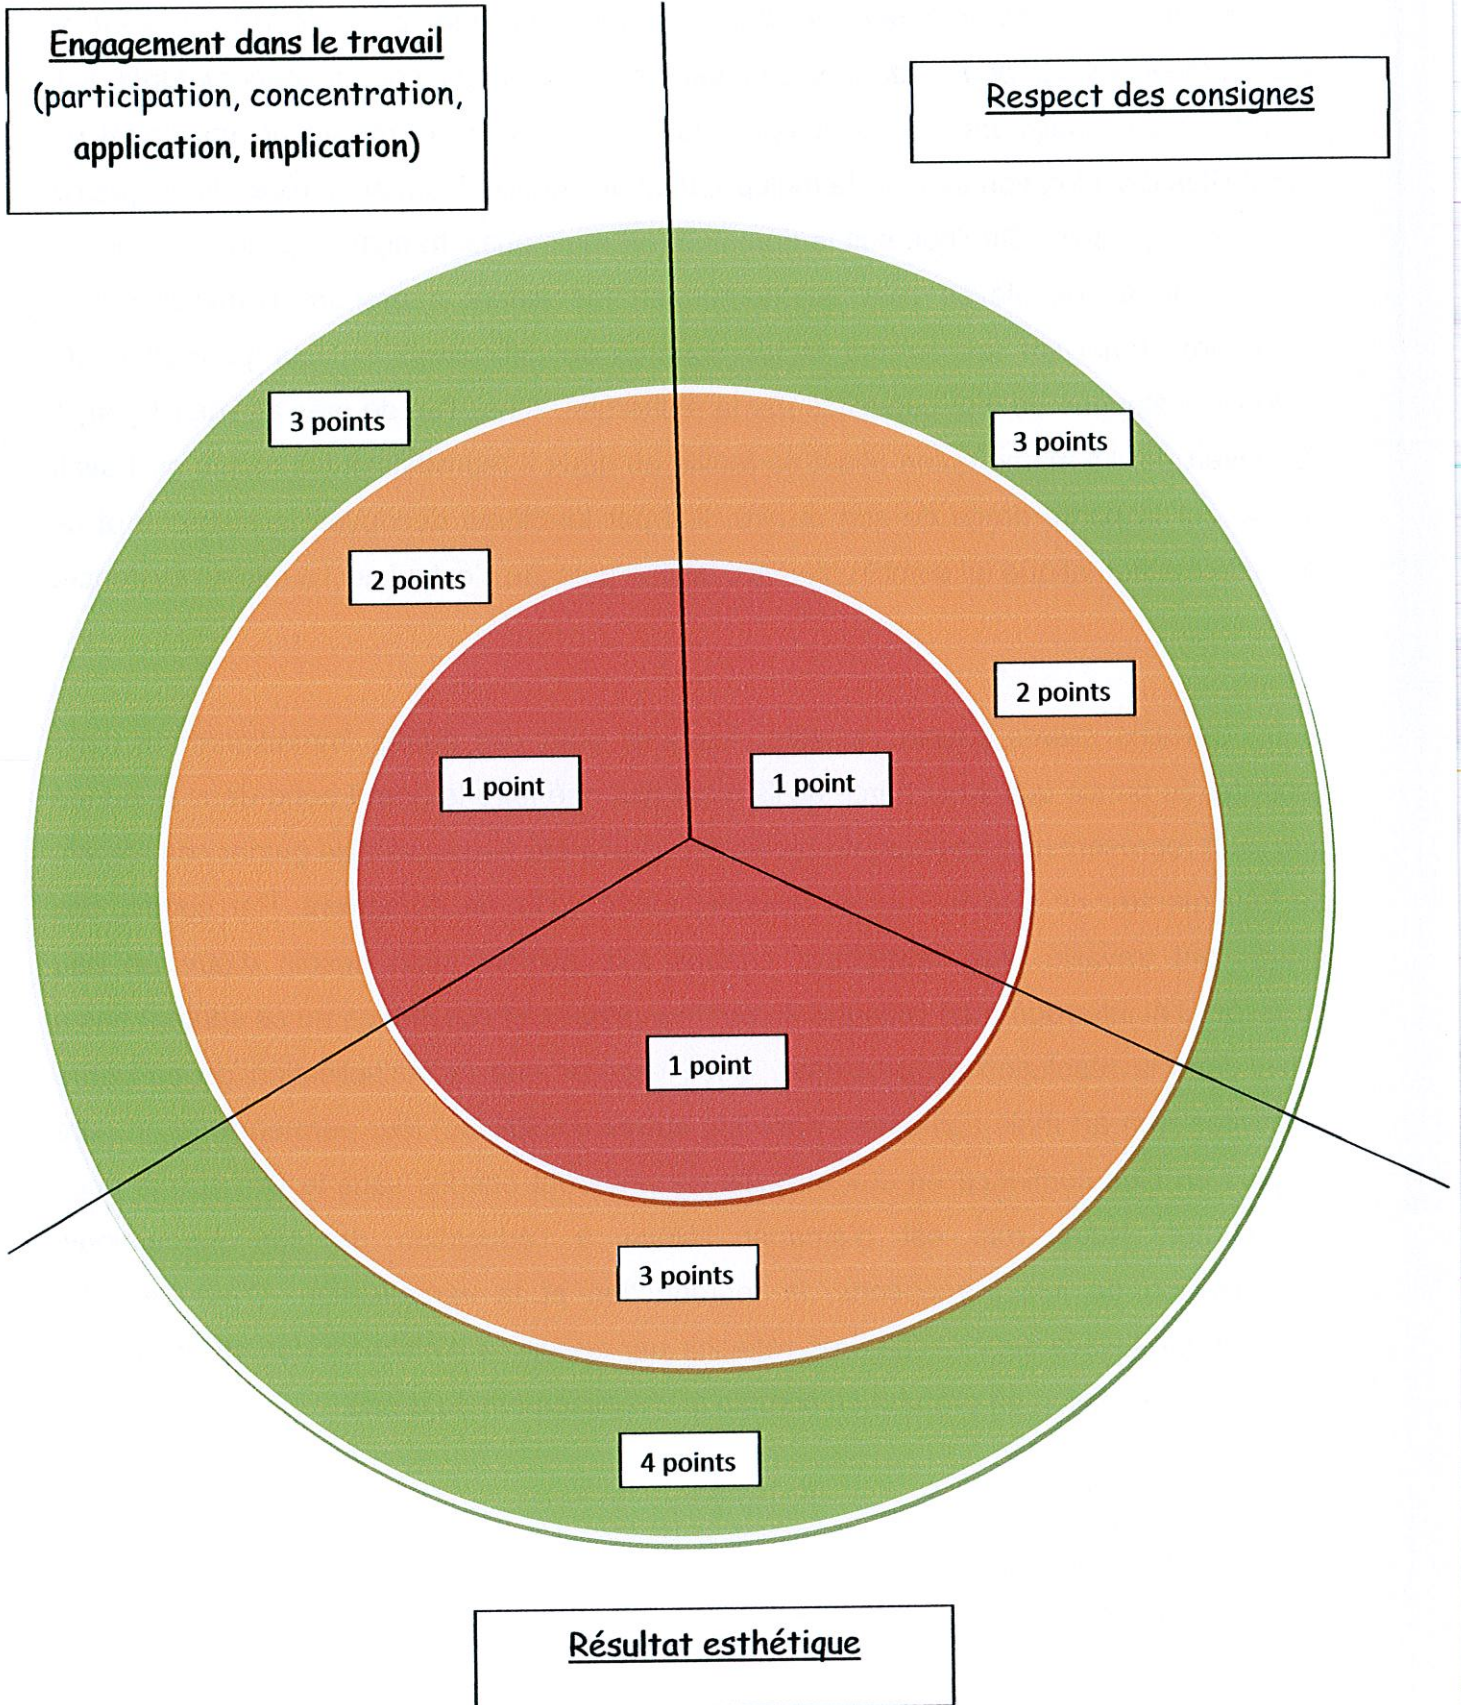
Engagement dans le travail
(participation, concentration, application, implication)

Respect des consignes

3 points

3 points

2 points

2 points

1 point

1 point

1 point

3 points

4 points

Résultat esthétique